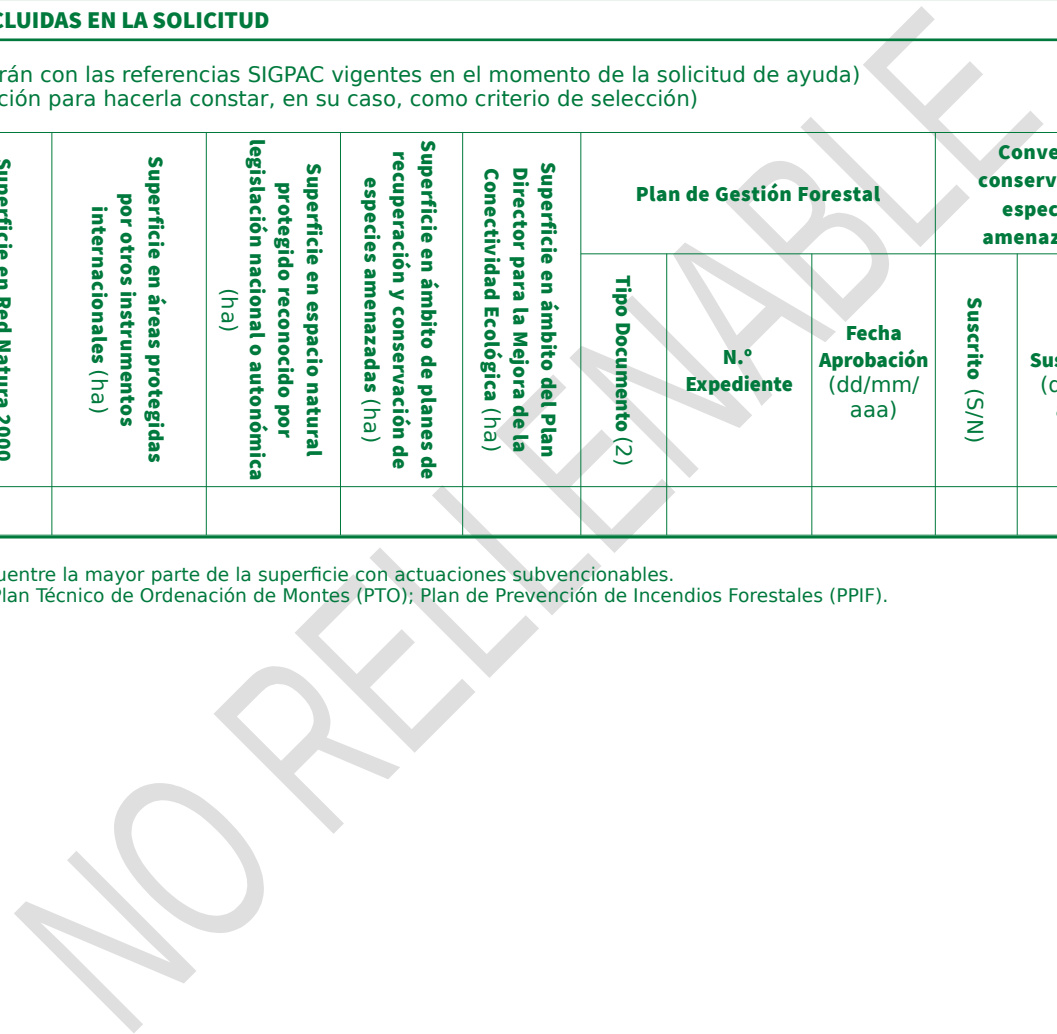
CLUIDAS EN LA SOLICITUD

rán con las referencias SIGPAC vigentes en el momento de la solicitud de ayuda)
ción para hacerla constar, en su caso, como criterio de selección)

| Superficie en Red Natura 2000 | Superficie en áreas protegidas por otros instrumentos internacionales (ha) | Superficie en espacio natural protegido reconocido por legislación nacional o autonómica (ha) | Superficie en ámbito de planes de recuperación y conservación de especies amenazadas (ha) | Superficie en ámbito del Plan Director para la Mejora de la Conectividad Ecológica (ha) | Plan de Gestión Forestal: Tipo Documento (2) | Plan de Gestión Forestal: N.º Expediente | Plan de Gestión Forestal: Fecha Aprobación (dd/mm/aaa) | Conve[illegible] conserv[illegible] espec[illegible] amenaz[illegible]: Suscrito (S/N) | Sus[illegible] (d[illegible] |
|---|---|---|---|---|---|---|---|---|---|
| | | | | | | | | | |

uentre la mayor parte de la superficie con actuaciones subvencionables.
Plan Técnico de Ordenación de Montes (PTO); Plan de Prevención de Incendios Forestales (PPIF).

NO RELLENABLE